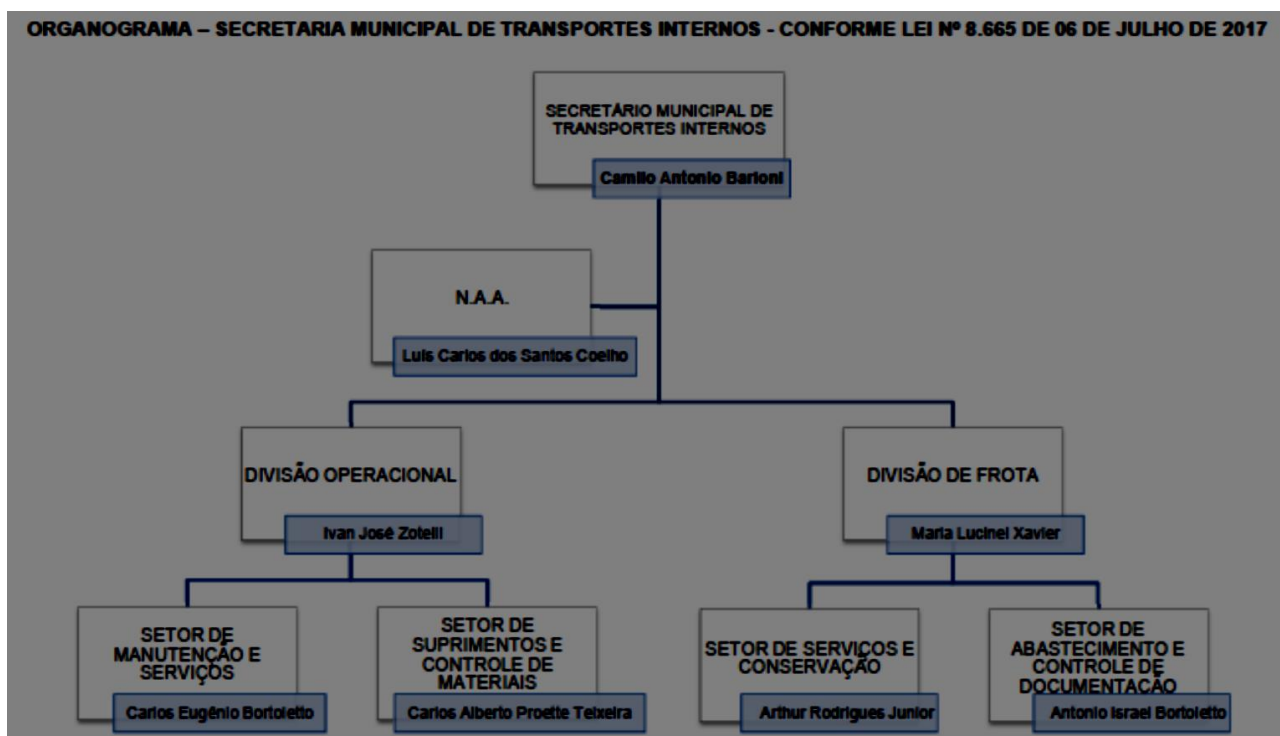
ORGANOGRAMA – SECRETARIA MUNICIPAL DE TRANSPORTES INTERNOS - CONFORME LEI Nº 8.665 DE 06 DE JULHO DE 2017

SECRETÁRIO MUNICIPAL DE TRANSPORTES INTERNOS

Camilo Antonio Barioni

N.A.A.

Luis Carlos dos Santos Coelho

DIVISÃO OPERACIONAL

Ivan José Zotelli

DIVISÃO DE FROTA

Maria Lucinei Xavier

SETOR DE MANUTENÇÃO E SERVIÇOS

Carlos Eugênio Bortoletto

SETOR DE SUPRIMENTOS E CONTROLE DE MATERIAIS

Carlos Alberto Proette Teixeira

SETOR DE SERVIÇOS E CONSERVAÇÃO

Arthur Rodrigues Junior

SETOR DE ABASTECIMENTO E CONTROLE DE DOCUMENTAÇÃO

Antonio Israel Bortoletto